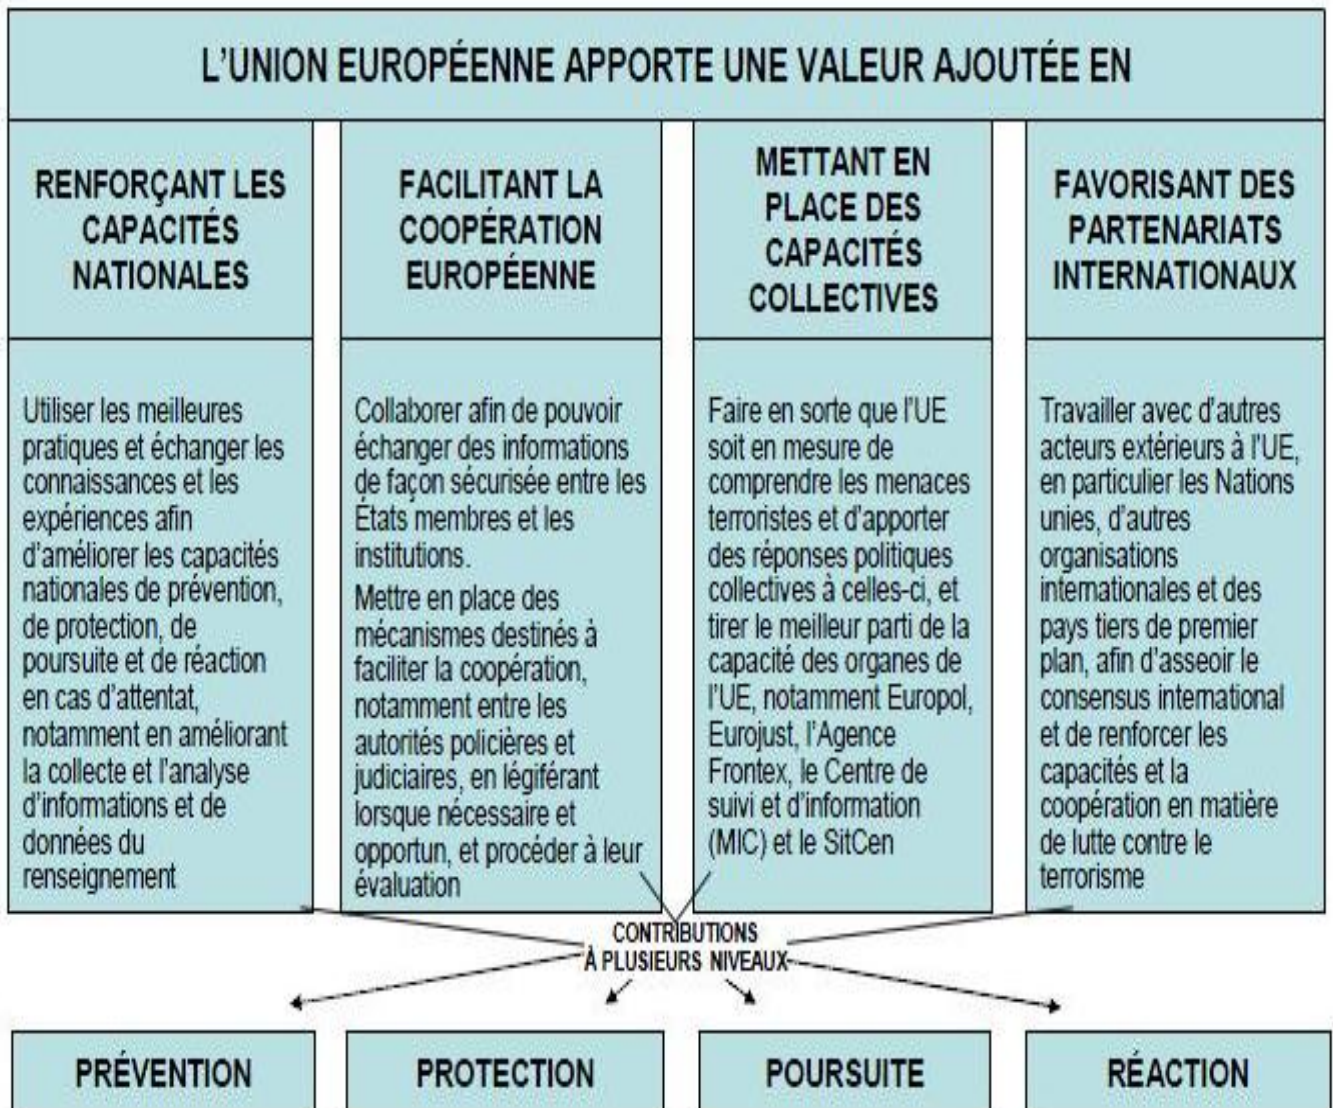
L'UNION EUROPÉENNE APPORTE UNE VALEUR AJOUTÉE EN

RENFORÇANT LES CAPACITÉS NATIONALES

Utiliser les meilleures pratiques et échanger les connaissances et les expériences afin d'améliorer les capacités nationales de prévention, de protection, de poursuite et de réaction en cas d'attentat, notamment en améliorant la collecte et l'analyse d'informations et de données du renseignement

FACILITANT LA COOPÉRATION EUROPÉENNE

Collaborer afin de pouvoir échanger des informations de façon sécurisée entre les États membres et les institutions.

Mettre en place des mécanismes destinés à faciliter la coopération, notamment entre les autorités policières et judiciaires, en légiférant lorsque nécessaire et opportun, et procéder à leur évaluation

METTANT EN PLACE DES CAPACITÉS COLLECTIVES

Faire en sorte que l'UE soit en mesure de comprendre les menaces terroristes et d'apporter des réponses politiques collectives à celles-ci, et tirer le meilleur parti de la capacité des organes de l'UE, notamment Europol, Eurojust, l'Agence Frontex, le Centre de suivi et d'information (MIC) et le SitCen

FAVORISANT DES PARTENARIATS INTERNATIONAUX

Travailler avec d'autres acteurs extérieurs à l'UE, en particulier les Nations unies, d'autres organisations internationales et des pays tiers de premier plan, afin d'asseoir le consensus international et de renforcer les capacités et la coopération en matière de lutte contre le terrorisme

CONTRIBUTIONS À PLUSIEURS NIVEAUX

PRÉVENTION

PROTECTION

POURSUITE

RÉACTION